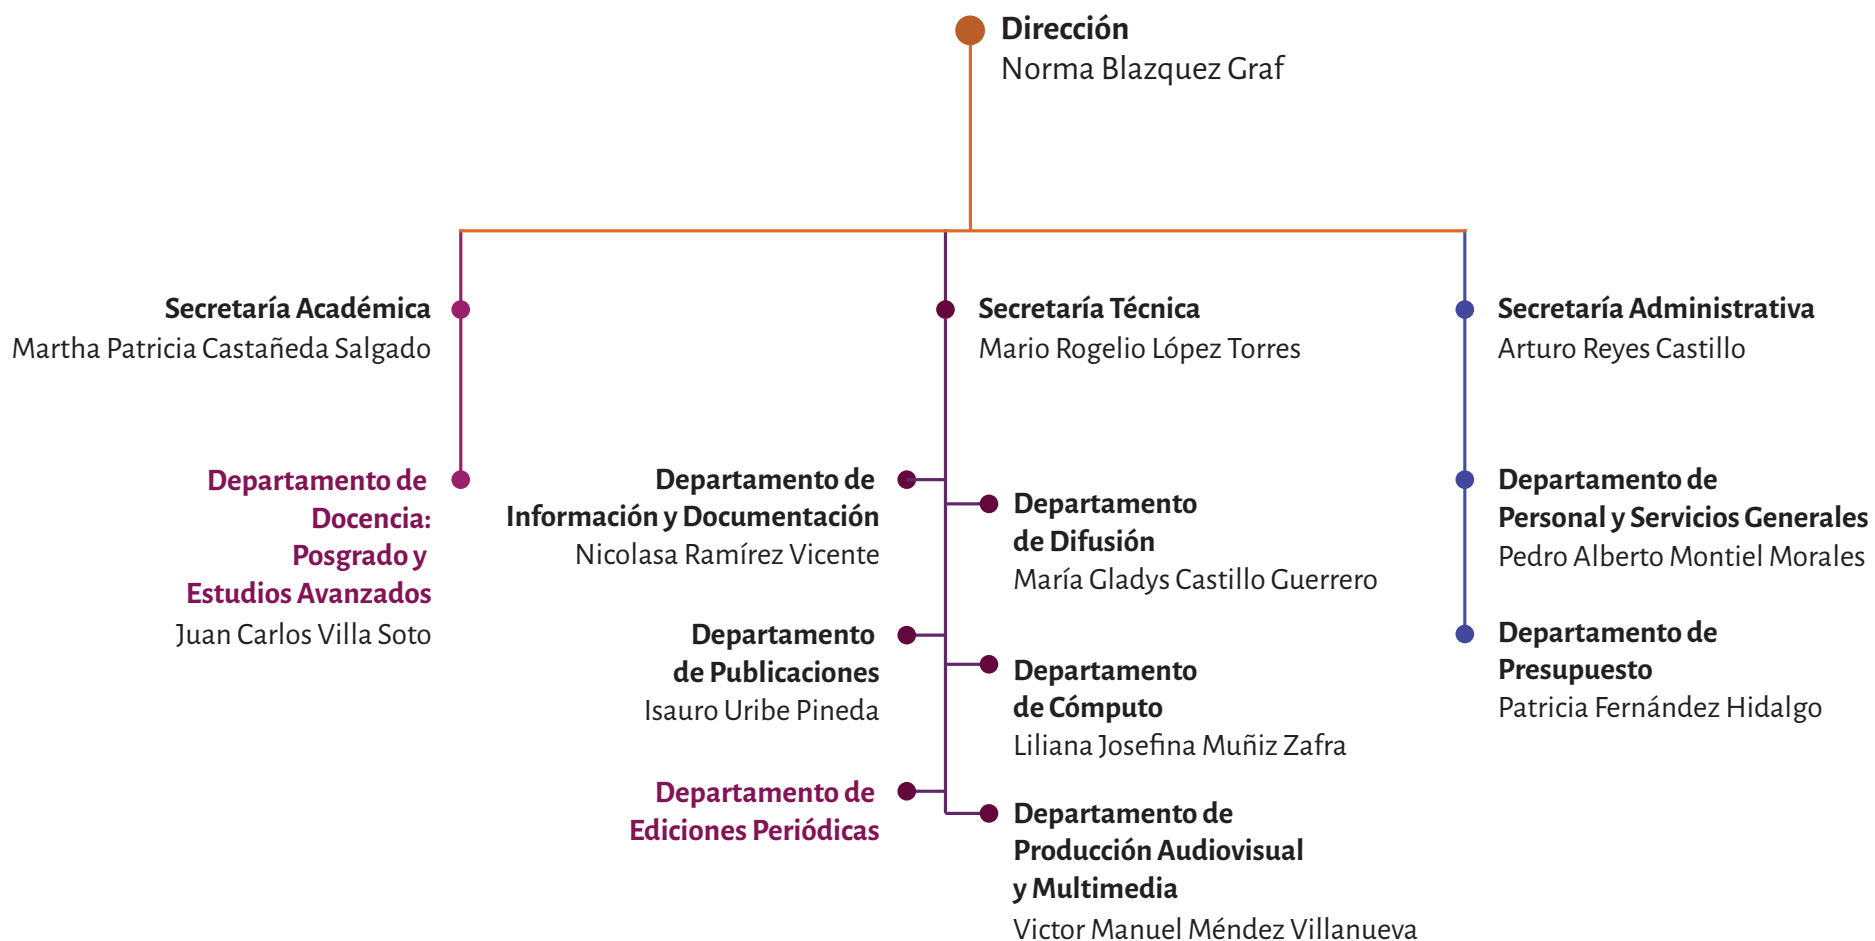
Dirección
Norma Blazquez Graf

Secretaría Académica
Martha Patricia Castañeda Salgado

Departamento de Docencia: Posgrado y Estudios Avanzados
Juan Carlos Villa Soto

Secretaría Técnica
Mario Rogelio López Torres

Departamento de Información y Documentación
Nicolasa Ramírez Vicente

Departamento de Difusión
María Gladys Castillo Guerrero

Departamento de Publicaciones
Isauro Uribe Pineda

Departamento de Cómputo
Liliana Josefina Muñiz Zafra

Departamento de Ediciones Periódicas

Departamento de Producción Audiovisual y Multimedia
Victor Manuel Méndez Villanueva

Secretaría Administrativa
Arturo Reyes Castillo

Departamento de Personal y Servicios Generales
Pedro Alberto Montiel Morales

Departamento de Presupuesto
Patricia Fernández Hidalgo